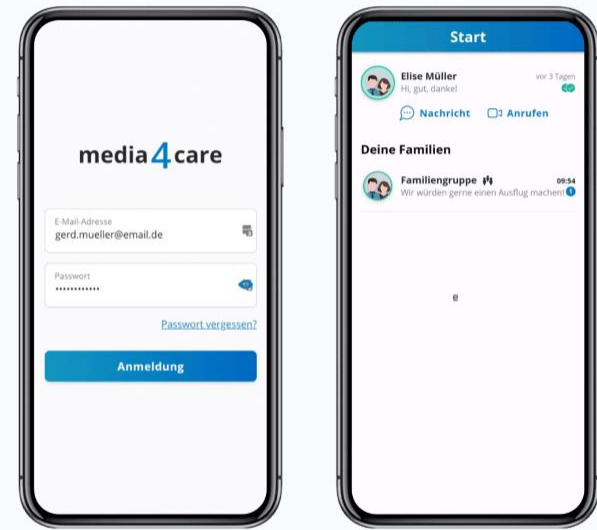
media4care

E-Mail-Adresse
gerd.mueller@email.de

Passwort
••••••••••••

Passwort vergessen?

Anmeldung

Start

Elise Müller
vor 3 Tagen
Hi, gut, danke!

Nachricht
Anrufen

Deine Familien

Familiengruppe
09:54
Wir würden gerne einen Ausflug machen!
1